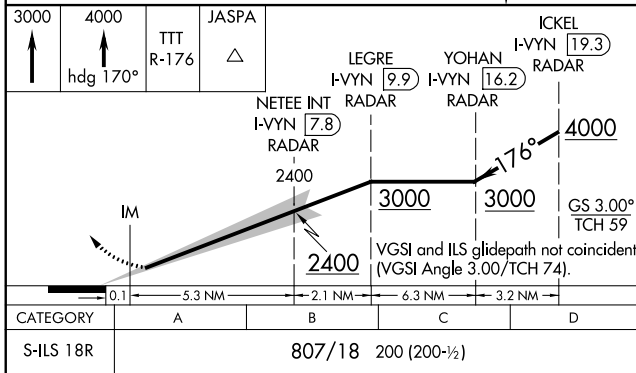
| 3000 | 4000 hdg 170° | TTT R-176 | JASPA |
|---|---|---|---|

ICKEL I-VYN 19.3 RADAR

LEGRE I-VYN 9.9 RADAR

YOHAN I-VYN 16.2 RADAR

NETEE INT I-VYN 7.8 RADAR

176°

4000

2400

3000

3000

GS 3.00° TCH 59

IM

2400

VGSI and ILS glidepath not coincident (VGSI Angle 3.00/TCH 74).

0.1 5.3 NM 2.1 NM 6.3 NM 3.2 NM

| CATEGORY | A | B | C | D |
|---|---|---|---|---|
| S-ILS 18R | 807/18 200 (200-½) | | | |